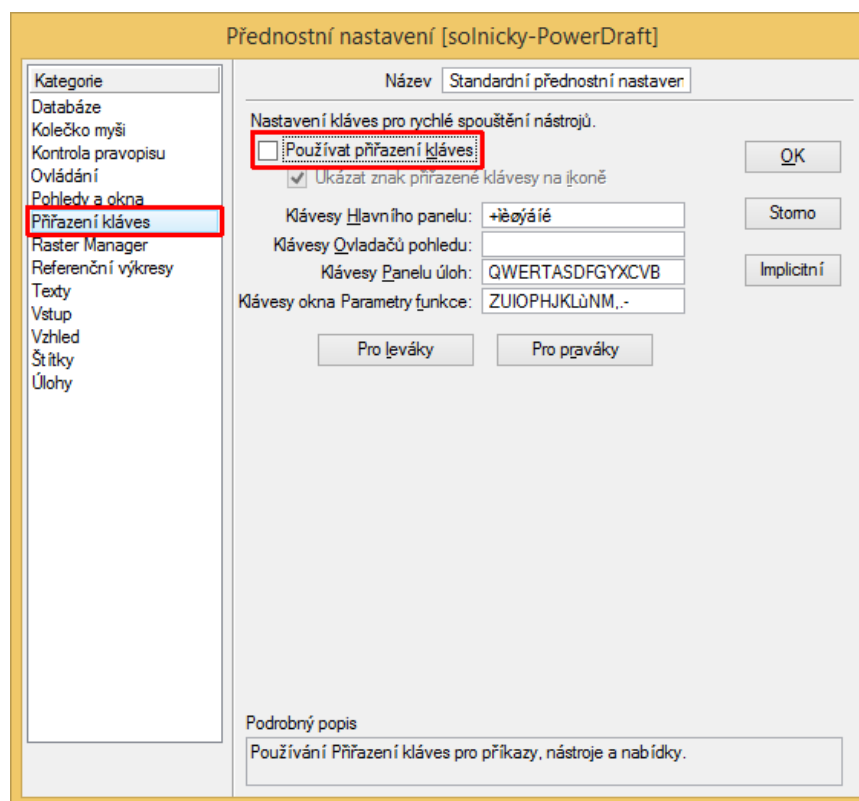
Přednostní nastavení [solnicky-PowerDraft]

Kategorie
Databáze
Kolečko myši
Kontrola pravopisu
Ovládání
Pohledy a okna
Přiřazení kláves
Raster Manager
Referenční výkresy
Texty
Vstup
Vzhled
Štítky
Úlohy

Název Standardní přednostní nastaven

Nastavení kláves pro rychlé spouštění nástrojů.
Používat přiřazení kláves
Ukázat znak přiřazené klávesy na ikoně

Klávesy Hlavního panelu: +ěšřýáíé
Klávesy Ovladačů pohledu:
Klávesy Panelu úloh: QWERTASDFGYXCVB
Klávesy okna Parametry funkce: ZUIOPHJKLůNM,.-

Pro leváky
Pro praváky

OK
Storno
Implicitní

Podrobný popis
Používání Přiřazení kláves pro příkazy, nástroje a nabídky.